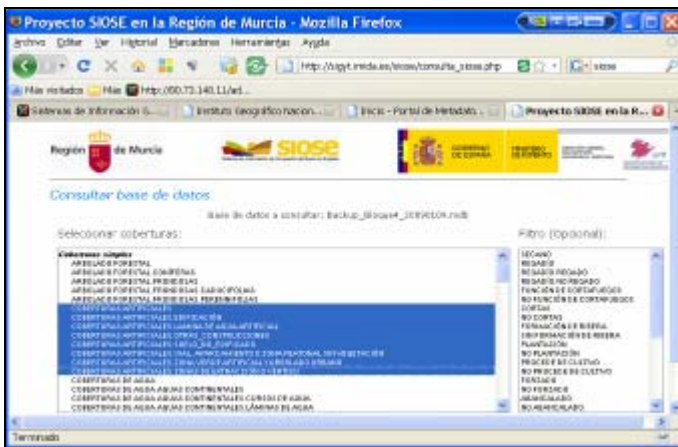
Proyecto SIOSE en la Región de Murcia - Mozilla Firefox

Archivo Editar Ver Historial Marcadores Herramientas Ayuda

http://sigyt.imida.es/siose/consulta_siose.php

Más visitados Más http://80.73.140.11/ad...

Sistemas de información G... | Instituto Geográfico Nacion... | Inicio - Portal de Metadato... | Proyecto SIOSE en la R...

Región de Murcia

siose

GOBIERNO DE ESPAÑA

Consultar base de datos

Base de datos a consultar: Backup_Bloque4_20090109.mdb

Seleccionar coberturas:

Coberturas simples
ARBOLADO FORESTAL
ARBOLADO FORESTAL CONÍFERAS
ARBOLADO FORESTAL FRONDOSAS
ARBOLADO FORESTAL FRONDOSAS CADUCIFOLIAS
ARBOLADO FORESTAL FRONDOSAS PERENNIFOLIAS
COBERTURAS ARTIFICIALES
COBERTURAS ARTIFICIALES EDIFICACIÓN
COBERTURAS ARTIFICIALES LÁMINA DE AGUA ARTIFICIAL
COBERTURAS ARTIFICIALES OTRAS_CONSTRUCCIONES
COBERTURAS ARTIFICIALES SUELO_SIN_EDIFICACIÓN
COBERTURAS ARTIFICIALES VIAL, APARCAMIENTO O ZONA PEATONAL SIN VEGETACIÓN
COBERTURAS ARTIFICIALES ZONA VERDE ARTIFICIAL Y ARBOLADO URBANO
COBERTURAS ARTIFICIALES ZONAS DE EXTRACCIÓN O VERTIDO
COBERTURAS DE AGUA
COBERTURAS DE AGUA AGUAS CONTINENTALES
COBERTURAS DE AGUA AGUAS CONTINENTALES CURSOS DE AGUA
COBERTURAS DE AGUA AGUAS CONTINENTALES LÁMINAS DE AGUA

Filtro (Opcional):

SECANO
REGADÍO
REGADÍO REGADO
REGADÍO NO REGADO
FUNCIÓN DE CORTAFUEGOS
NO FUNCIÓN DE CORTAFUEGOS
CORTAS
NO CORTAS
FORMACIÓN DE RIBERA
CON FORMACIÓN DE RIBERA
PLANTACIÓN
NO PLANTACIÓN
PROCESO DE CULTIVO
NO PROCESO DE CULTIVO
TERRAZAS
NO TERRAZAS
ABANCALADO
NO ABANCALADO

Terminado